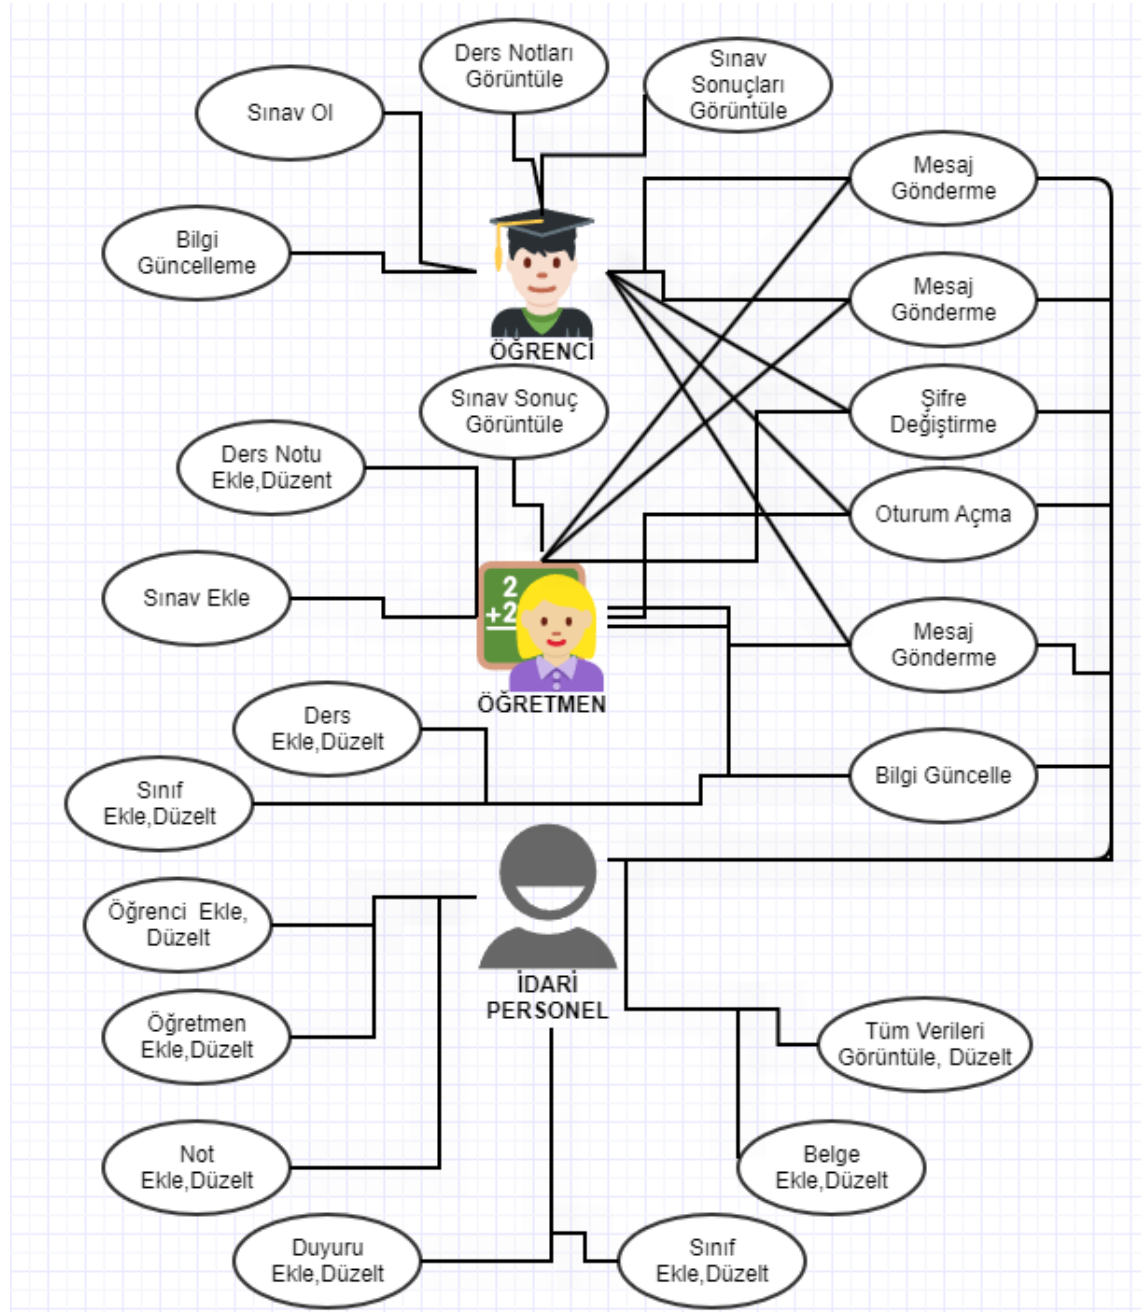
Ders Notları Görüntüle

Sınav Ol

Sınav Sonuçları Görüntüle

Bilgi Güncelleme

ÖĞRENCİ

Mesaj Gönderme

Mesaj Gönderme

Şifre Değiştirme

Oturum Açma

Mesaj Gönderme

Bilgi Güncelle

Sınav Sonuç Görüntüle

Ders Notu Ekle,Düzent

Sınav Ekle

2
+2

ÖĞRETMEN

Ders Ekle,Düzelt

Sınıf Ekle,Düzelt

Öğrenci Ekle, Düzelt

Öğretmen Ekle,Düzelt

İDARİ PERSONEL

Tüm Verileri Görüntüle, Düzelt

Not Ekle,Düzelt

Belge Ekle,Düzelt

Duyuru Ekle,Düzelt

Sınıf Ekle,Düzelt